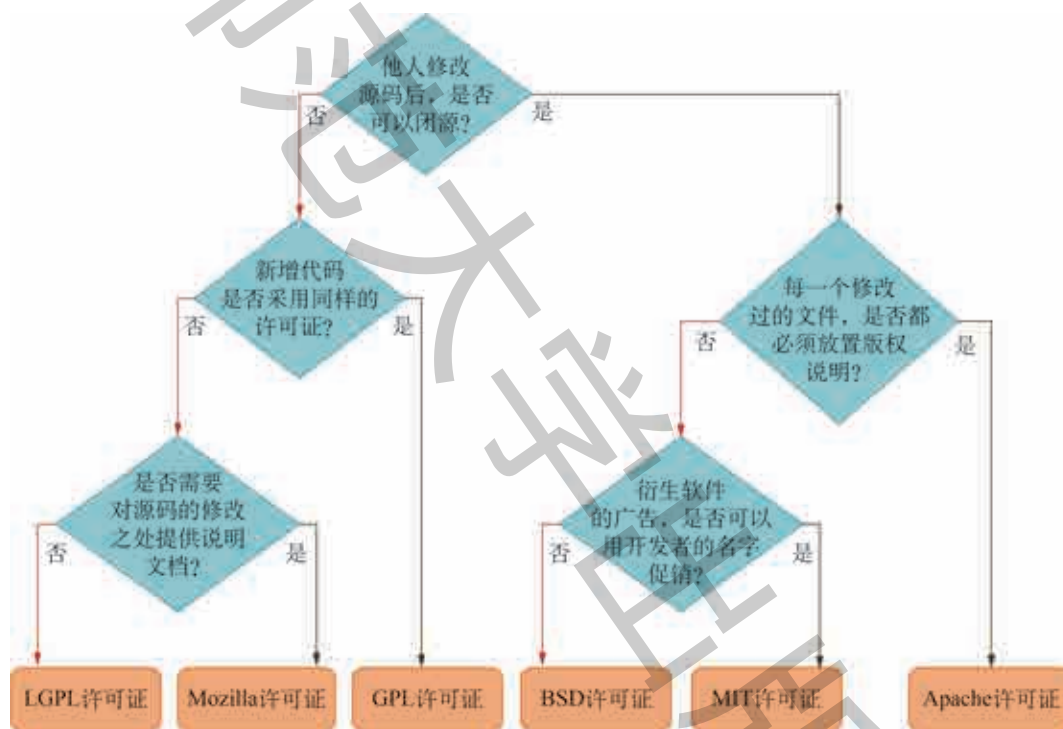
他人修改源码后，是否可以闭源？

否

是

新增代码是否采用同样的许可证？

否

是

是否需要对源码的修改之处提供说明文档？

否

是

LGPL许可证

Mozilla许可证

GPL许可证

每一个修改过的文件，是否都必须放置版权说明？

否

是

衍生软件的广告，是否可以用开发者的名字促销？

否

是

BSD许可证

MIT许可证

Apache许可证